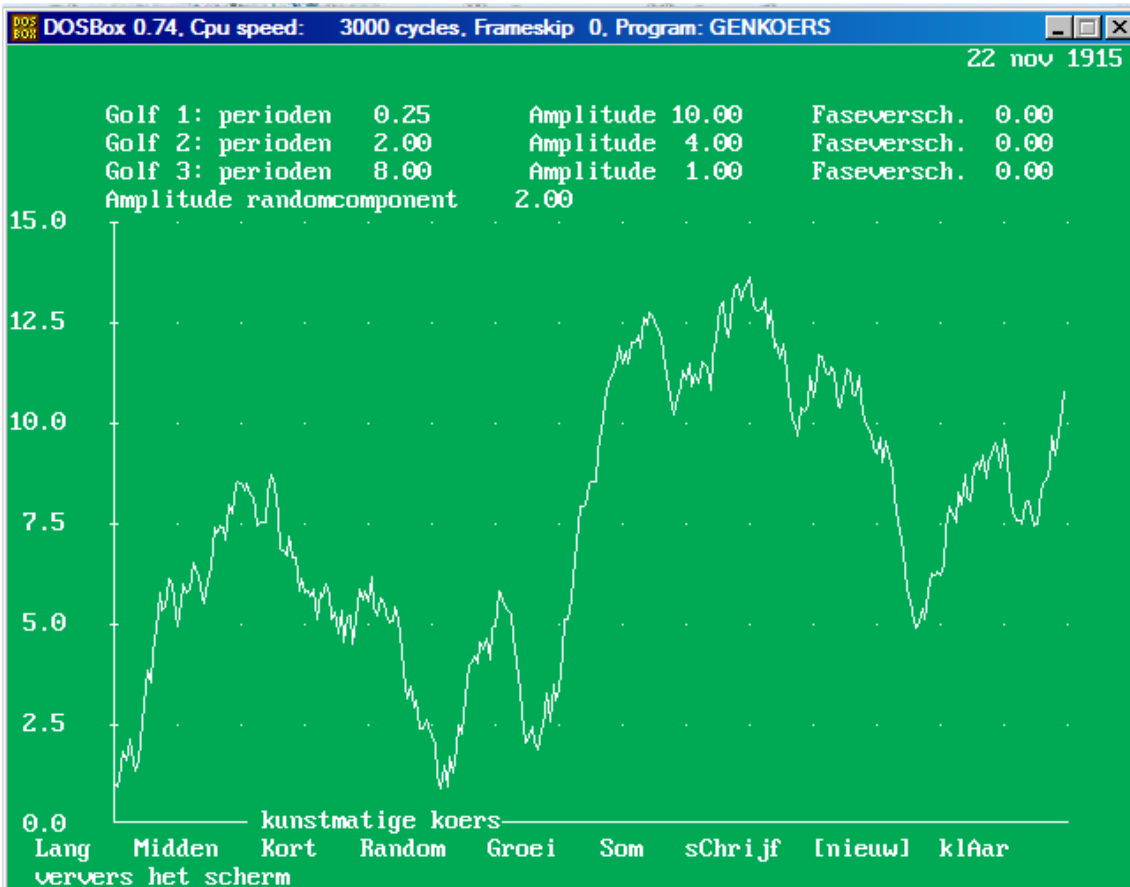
DOSBox 0.74, Cpu speed: 3000 cycles, Frameskip 0, Program: GENKOERS

22 nov 1915

Golf 1: perioden 0.25 Amplitude 10.00 Faseversch. 0.00
Golf 2: perioden 2.00 Amplitude 4.00 Faseversch. 0.00
Golf 3: perioden 8.00 Amplitude 1.00 Faseversch. 0.00
Amplitude randomcomponent 2.00

15.0
12.5
10.0
7.5
5.0
2.5
0.0

kunstmatige koers

Lang Midden Kort Random Groei Som sChrijf [nieuw] klAar
ververs het scherm